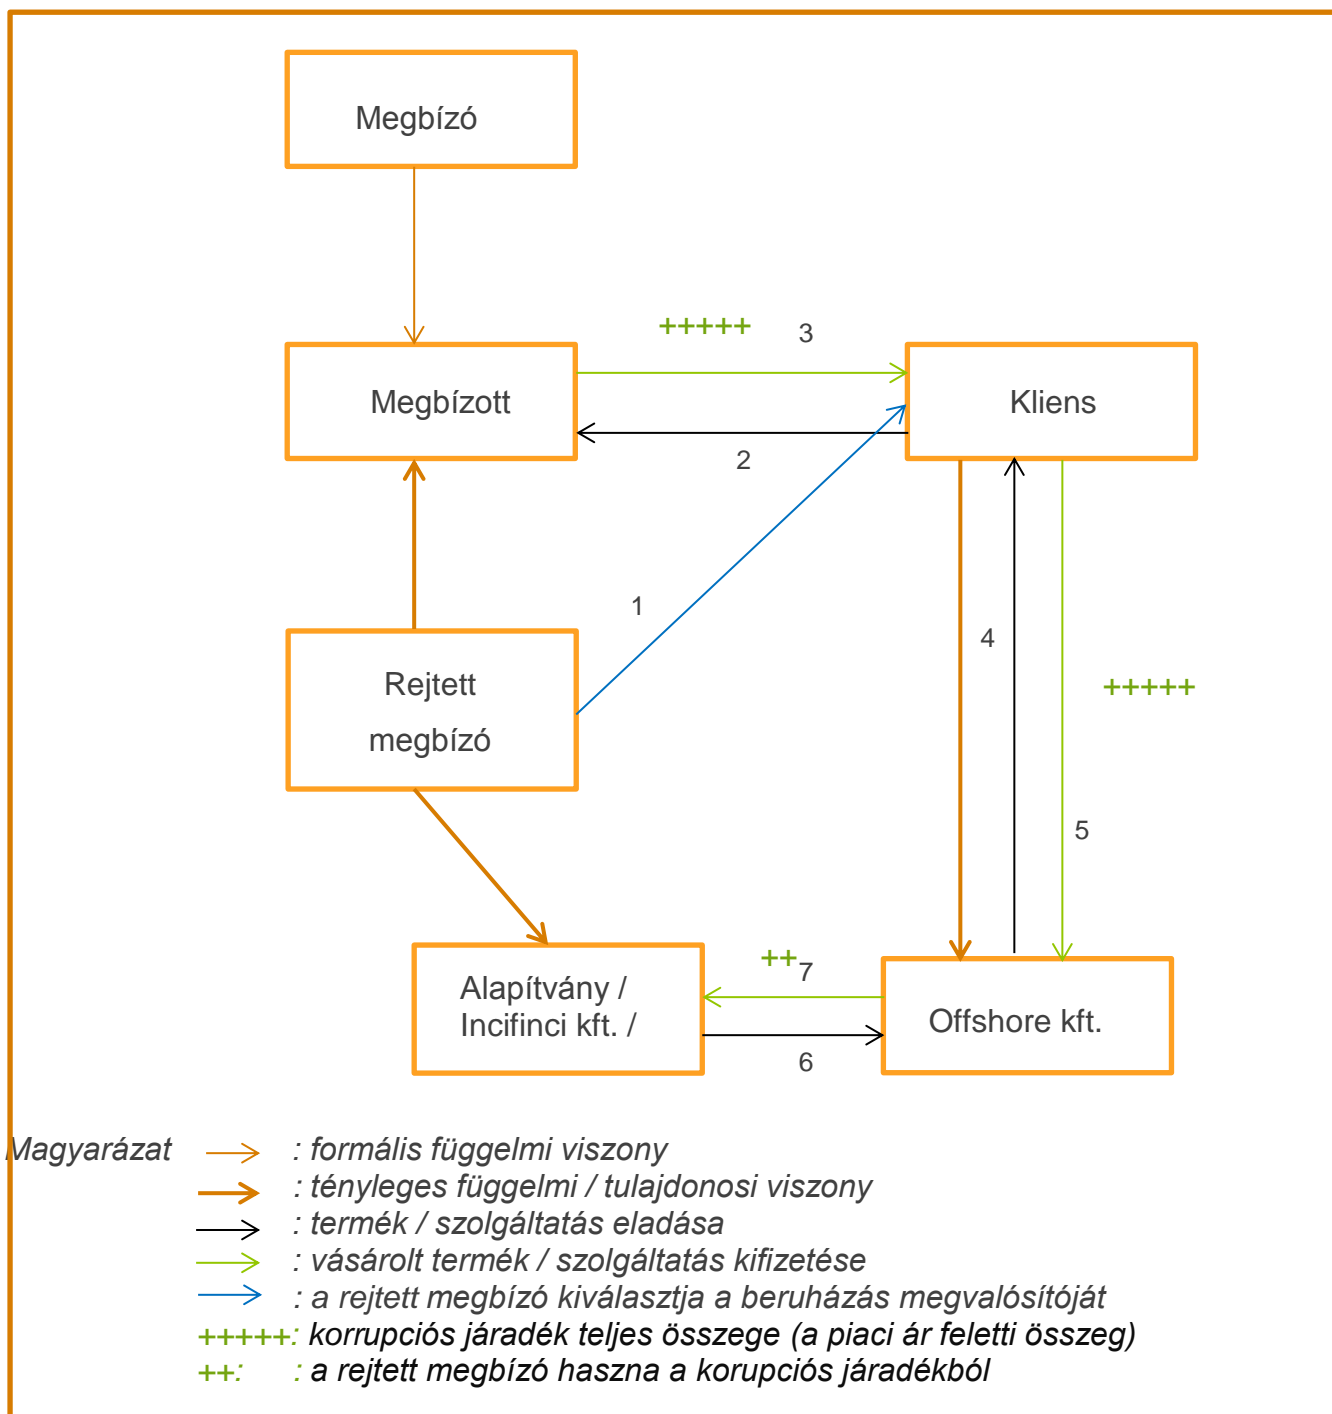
Megbízó

+++++ 3

Megbízott

Kliens

2

1

Rejtett megbízó

4

+++++

5

++ 7

Alapítvány / Incifinci kft. /

Offshore kft.

6

Magyarázat : formális függelmi viszony
: tényleges függelmi / tulajdonosi viszony
: termék / szolgáltatás eladása
: vásárolt termék / szolgáltatás kifizetése
: a rejtett megbízó kiválasztja a beruházás megvalósítóját
+++++: korrupciós járadék teljes összege (a piaci ár feletti összeg)
++: : a rejtett megbízó haszna a korupciós járadékból